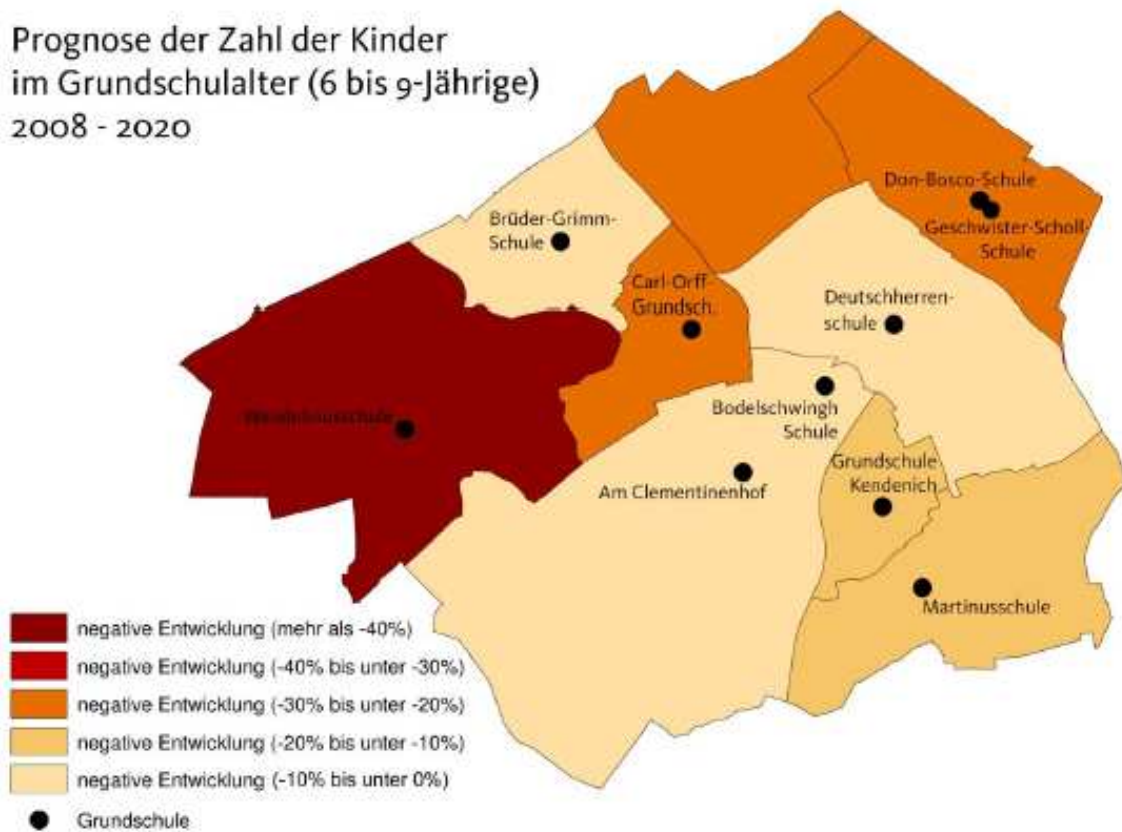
Prognose der Zahl der Kinder im Grundschulalter (6 bis 9-Jährige) 2008 - 2020

Brüder-Grimm-Schule

Don-Bosco-Schule

Geschwister-Scholl-Schule

Carl-Orff-Grundsch.

Deutschherrenschule

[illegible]

Bodelschwingh Schule

Am Clementinenhof

Grundschule Kendenich

Martinusschule

negative Entwicklung (mehr als -40%)
negative Entwicklung (-40% bis unter -30%)
negative Entwicklung (-30% bis unter -20%)
negative Entwicklung (-20% bis unter -10%)
negative Entwicklung (-10% bis unter 0%)
Grundschule